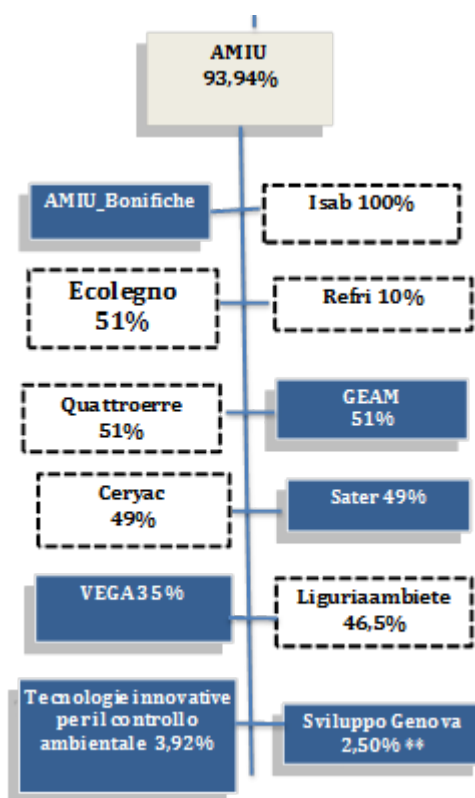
AMIU
93,94%

AMIU_Bonifiche

Isab 100%

Ecolegno
51%

Refri 10%

Quattroerre
51%

GEAM
51%

Ceryac
49%

Sater 49%

VEGA 35%

Liguriaambiete
46,5%

Tecnologie innovative per il controllo ambientale 3,92%

Sviluppo Genova
2,50% **